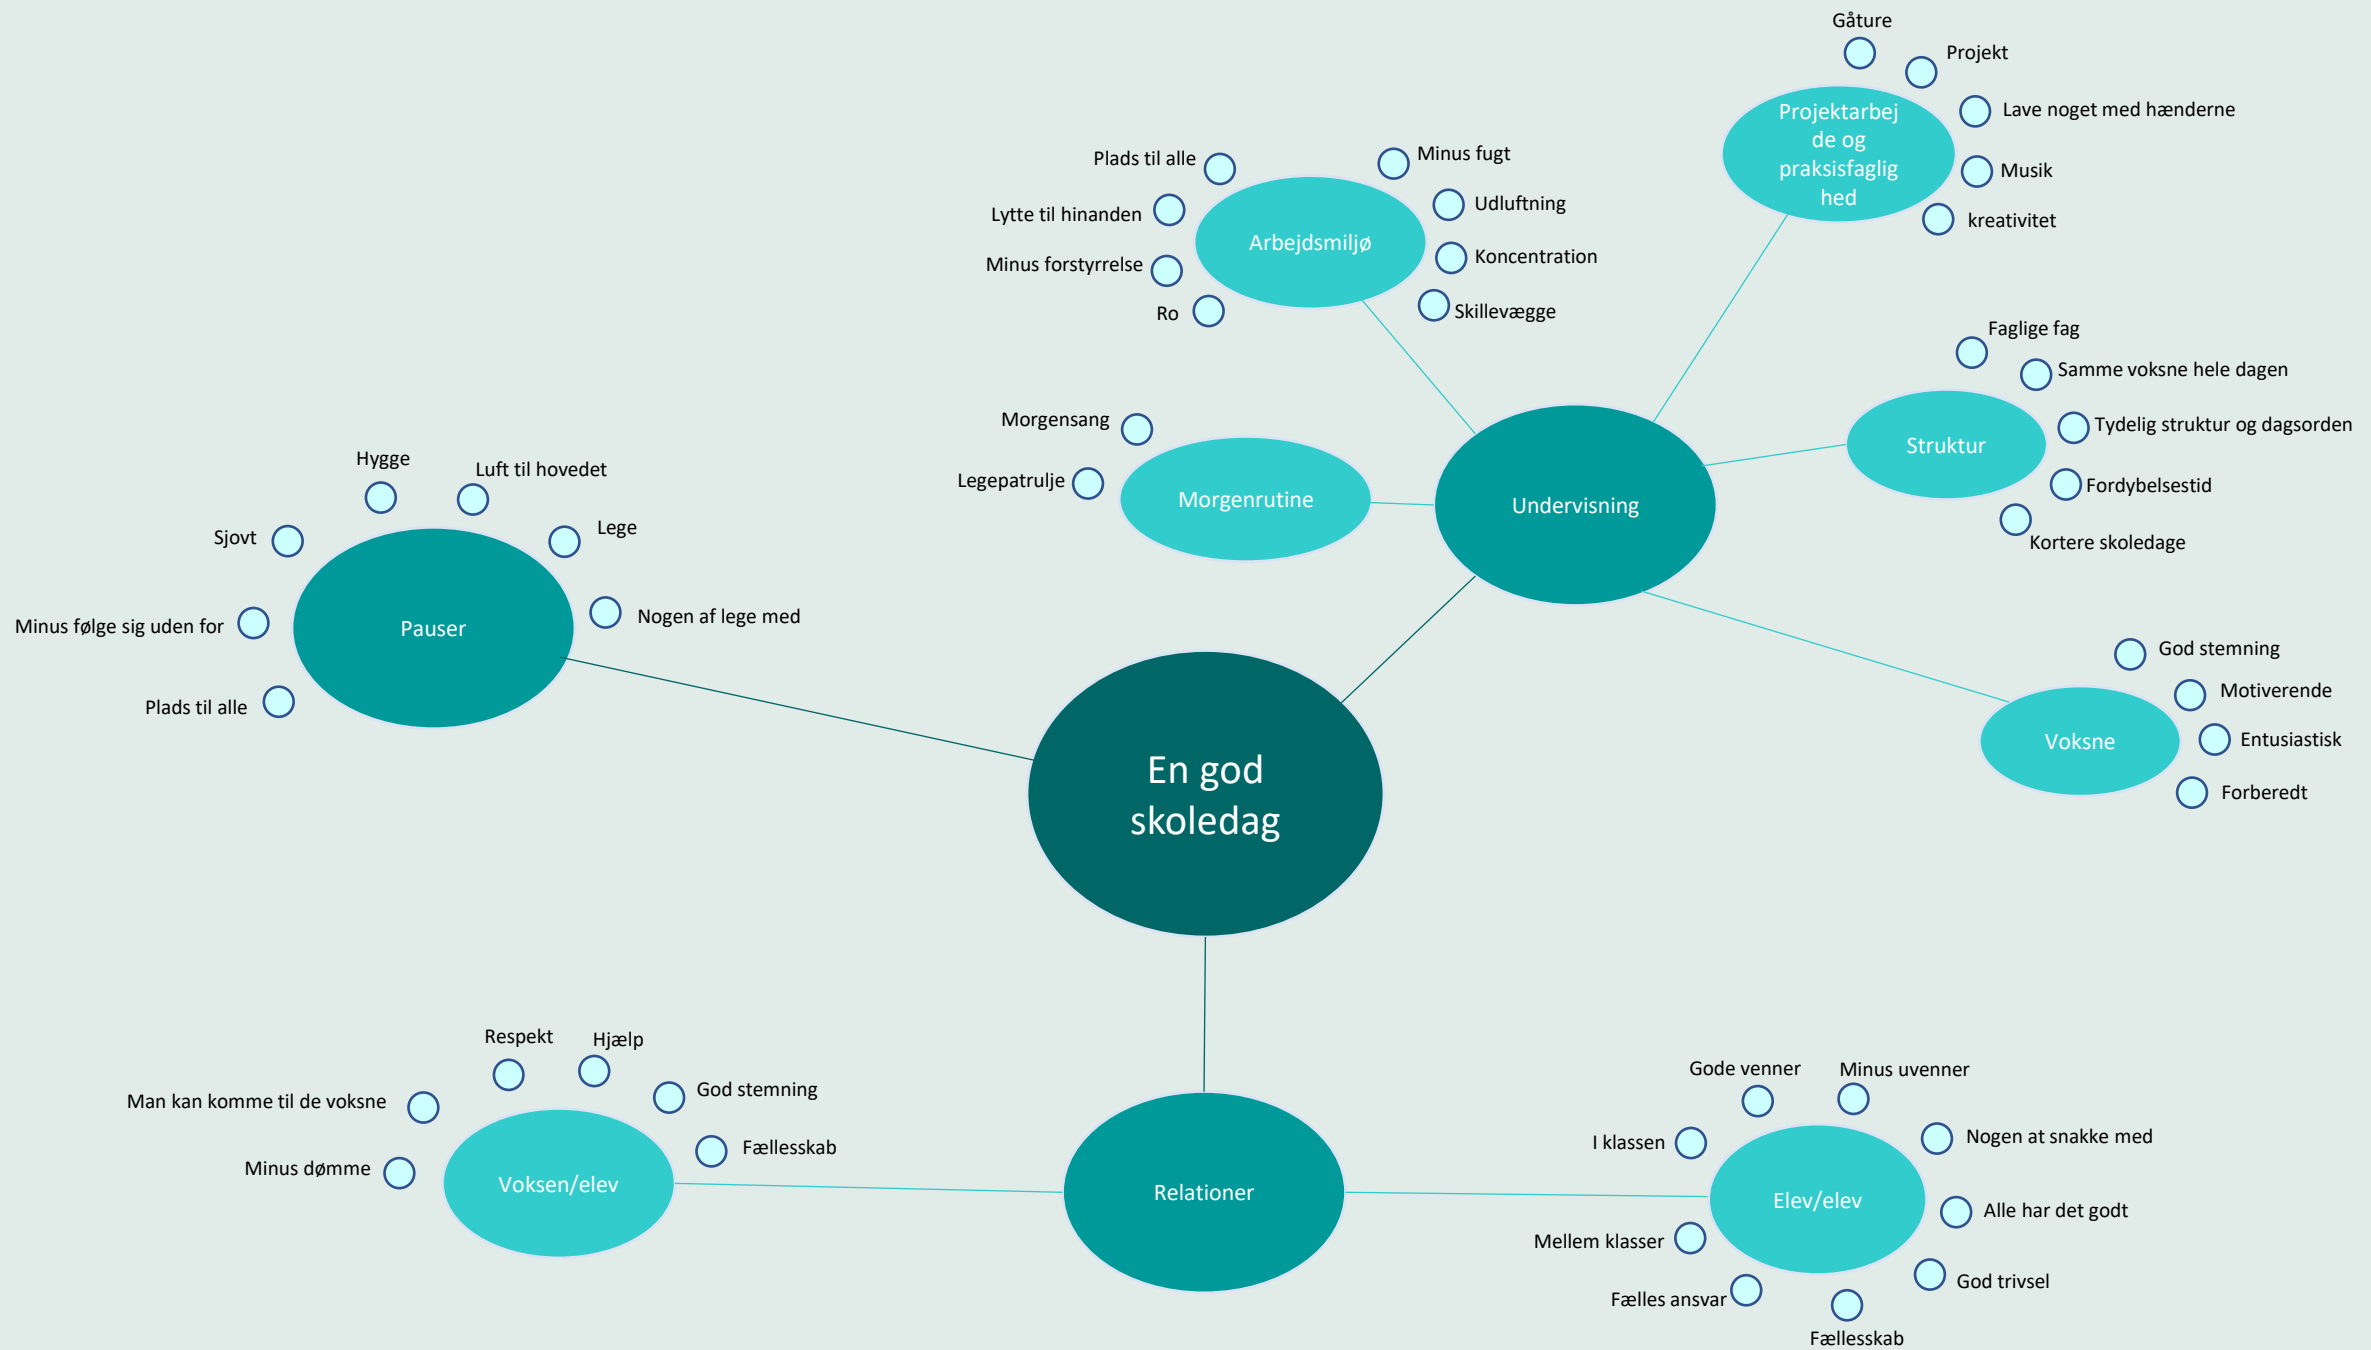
En god skoledag

Pauser
Hygge
Luft til hovedet
Sjovt
Lege
Minus følge sig uden for
Nogen af lege med
Plads til alle

Undervisning

Arbejdsmiljø
Plads til alle
Lytte til hinanden
Minus forstyrrelse
Ro
Minus fugt
Udluftning
Koncentration
Skillevægge

Morgenrutine
Morgensang
Legepatrulje

Projektarbejde og praksisfaglighed
Gåture
Projekt
Lave noget med hænderne
Musik
kreativitet

Struktur
Faglige fag
Samme voksne hele dagen
Tydelig struktur og dagsorden
Fordybelsestid
Kortere skoledage

Voksne
God stemning
Motiverende
Entusiastisk
Forberedt

Relationer

Voksen/elev
Respekt
Hjælp
Man kan komme til de voksne
God stemning
Minus dømme
Fællesskab

Elev/elev
Gode venner
Minus uvenner
I klassen
Nogen at snakke med
Alle har det godt
Mellem klasser
God trivsel
Fælles ansvar
Fællesskab